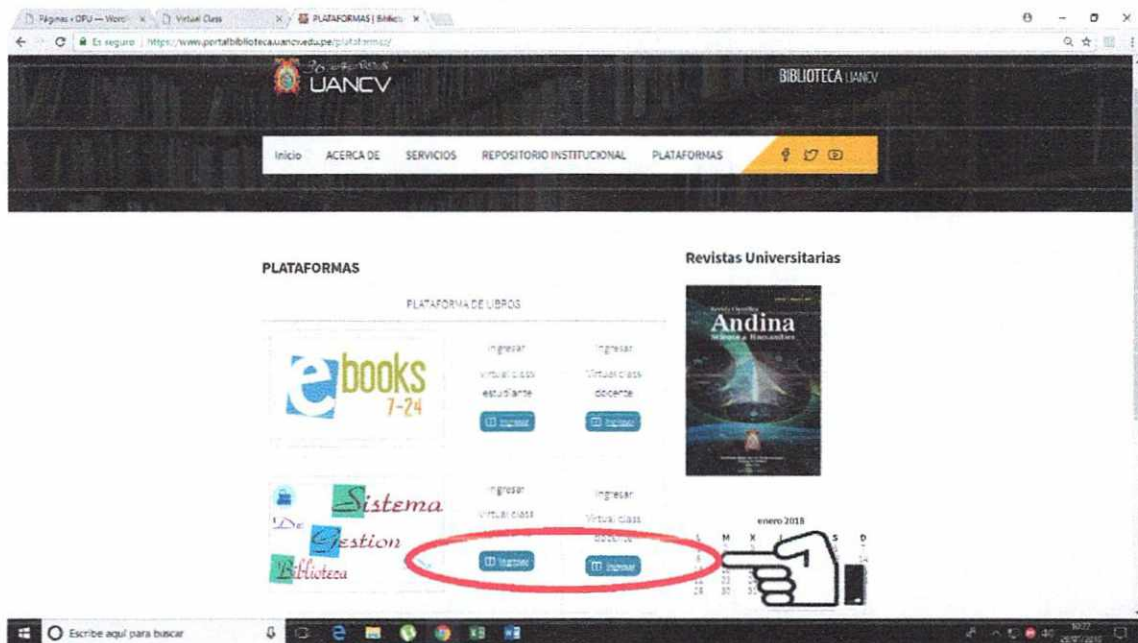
Páginas - OPU — Word | Virtual Class | PLATAFORMAS | Bibliot

Es seguro | https://www.portalbiblioteca.uancv.edu.pe/plataformas/

UANCV

BIBLIOTECA UANCV

Inicio ACERCA DE SERVICIOS REPOSITORIO INSTITUCIONAL PLATAFORMAS

PLATAFORMAS

PLATAFORMA DE LIBROS

ebooks 7-24

Ingresar Virtual class estudiante

Ingresar

Ingresar Virtual class docente

Ingresar

Sistema De Gestion Biblioteca

Ingresar Virtual class

Ingresar

Ingresar Virtual class docente

Ingresar

Revistas Universitarias

Andina

enero 2018

M X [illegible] S D

Escribe aquí para buscar